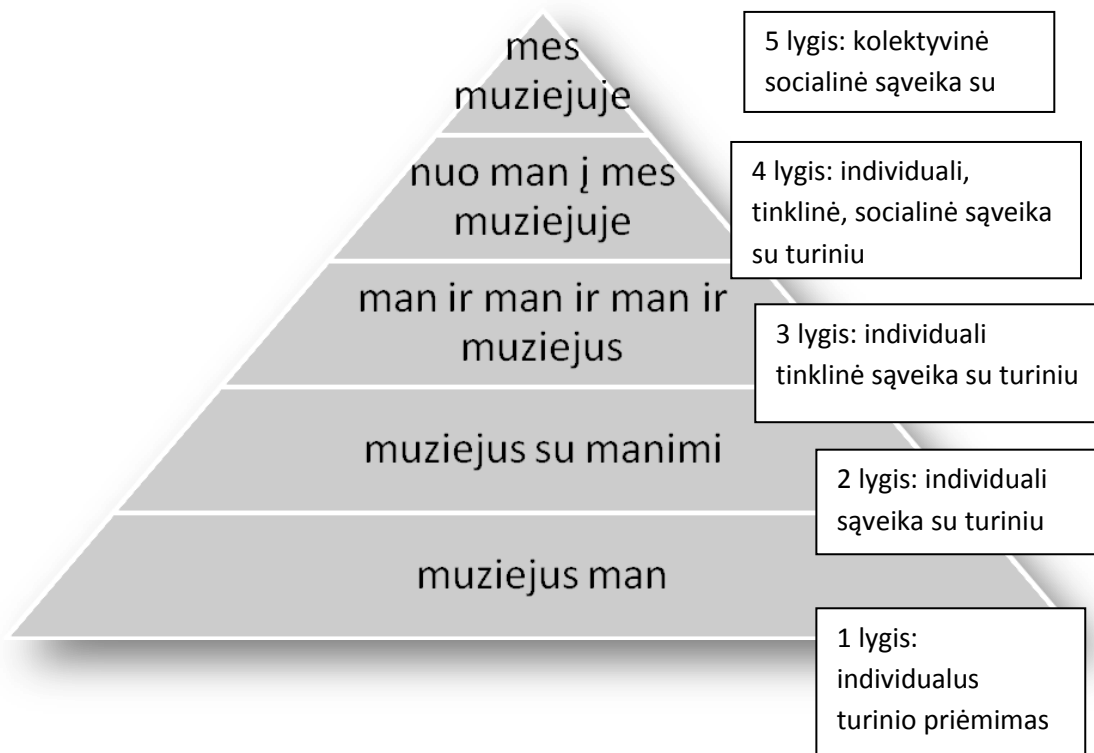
mes muziejuje

5 lygis: kolektyvinė socialinė sąveika su

nuo man į mes muziejuje

4 lygis: individuali, tinklinė, socialinė sąveika su turiniu

man ir man ir man ir muziejus

3 lygis: individuali tinklinė sąveika su turiniu

muziejus su manimi

2 lygis: individuali sąveika su turiniu

muziejus man

1 lygis: individualus turinio priėmimas